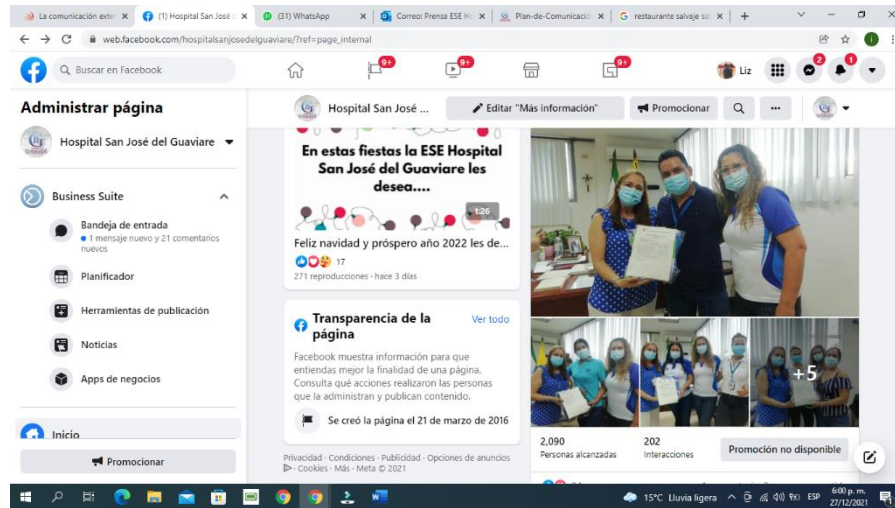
La comunicación exte × (1) Hospital San José × (31) WhatsApp × Correo: Prensa ESE H × Plan-de-Comunicacio × restaurante salvaje sa × +

web.facebook.com/hospitalsanjosedelguaviare/?ref=page_internal

Buscar en Facebook

9+ 9+ 9+

Liz

2 1

Administrar página

Hospital San José del Guaviare

Business Suite

Bandeja de entrada
• 1 mensaje nuevo y 21 comentarios nuevos

Planificador

Herramientas de publicación

Noticias

Apps de negocios

Inicio

Promocionar

Hospital San José ...

Editar "Más información"

Promocionar

En estas fiestas la ESE Hospital San José del Guaviare les desea....

1:26

Feliz navidad y próspero año 2022 les de...

17

271 reproducciones · hace 3 días

Transparencia de la página

Ver todo

Facebook muestra información para que entiendas mejor la finalidad de una página. Consulta qué acciones realizaron las personas que la administran y publican contenido.

Se creó la página el 21 de marzo de 2016

Privacidad · Condiciones · Publicidad · Opciones de anuncios · Cookies · Más · Meta © 2021

+5

2,090
Personas alcanzadas

202
Interacciones

Promoción no disponible

15°C Lluvia ligera ESP 6:00 p. m. 27/12/2021